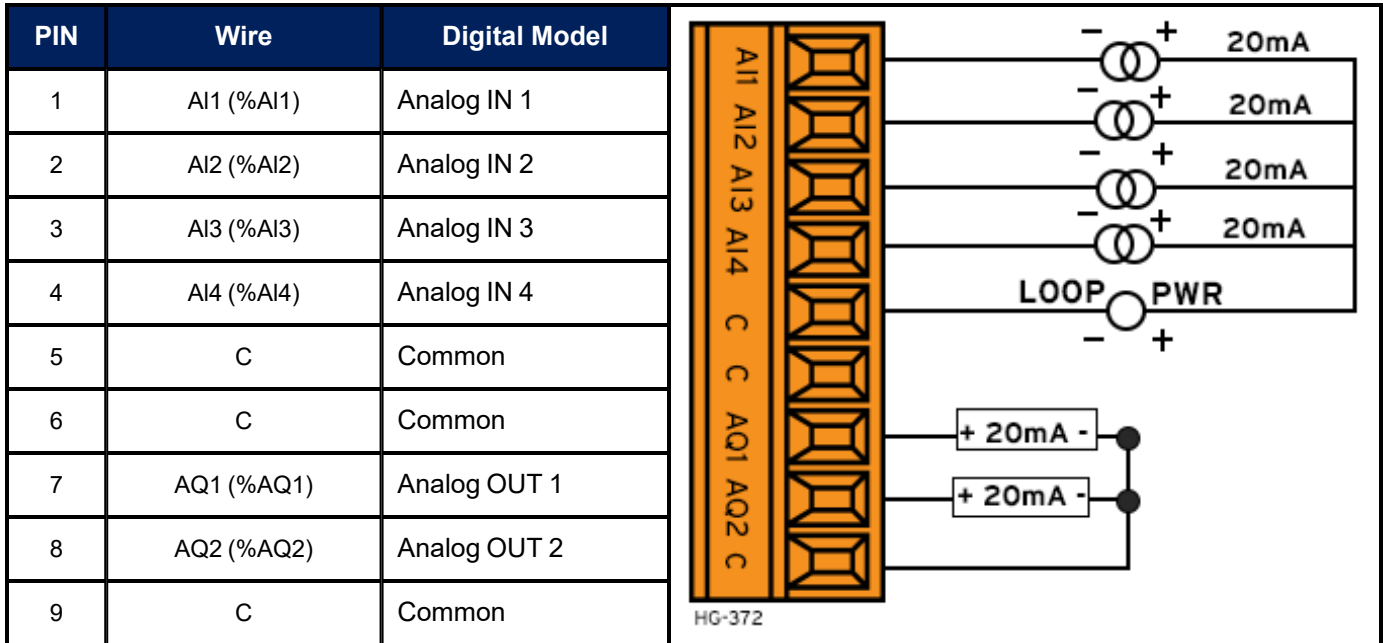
| PIN | Wire | Digital Model |
|---|---|---|
| 1 | AI1 (%AI1) | Analog IN 1 |
| 2 | AI2 (%AI2) | Analog IN 2 |
| 3 | AI3 (%AI3) | Analog IN 3 |
| 4 | AI4 (%AI4) | Analog IN 4 |
| 5 | C | Common |
| 6 | C | Common |
| 7 | AQ1 (%AQ1) | Analog OUT 1 |
| 8 | AQ2 (%AQ2) | Analog OUT 2 |
| 9 | C | Common |

AI1 AI2 AI3 AI4 C C AQ1 AQ2 C

− + 20mA
− + 20mA
− + 20mA
− + 20mA
LOOP PWR
− +
+ 20mA -
+ 20mA -

HG-372